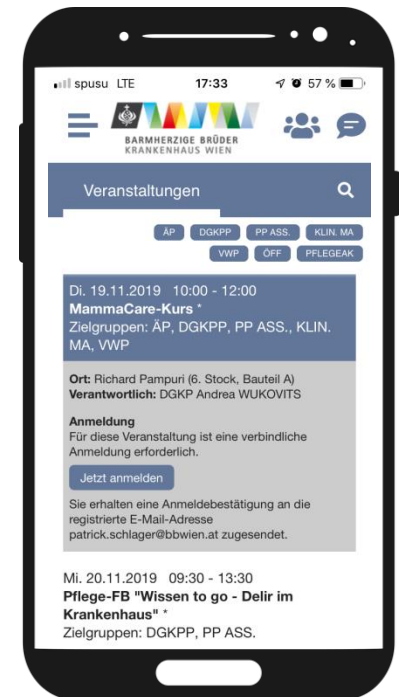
spusu LTE 17:33 57 %

BARMHERZIGE BRÜDER
KRANKENHAUS WIEN

Veranstaltungen

ÄP DGKPP PP ASS. KLIN. MA VWP ÖFF PFLEGEAK

Di. 19.11.2019 10:00 - 12:00
MammaCare-Kurs *
Zielgruppen: ÄP, DGKPP, PP ASS., KLIN. MA, VWP

Ort: Richard Pampuri (6. Stock, Bauteil A)
Verantwortlich: DGKP Andrea WUKOVITS

Anmeldung
Für diese Veranstaltung ist eine verbindliche Anmeldung erforderlich.

Jetzt anmelden

Sie erhalten eine Anmeldebestätigung an die registrierte E-Mail-Adresse patrick.schlager@bbwien.at zugesendet.

Mi. 20.11.2019 09:30 - 13:30
Pflege-FB "Wissen to go - Delir im Krankenhaus" *
Zielgruppen: DGKPP, PP ASS.